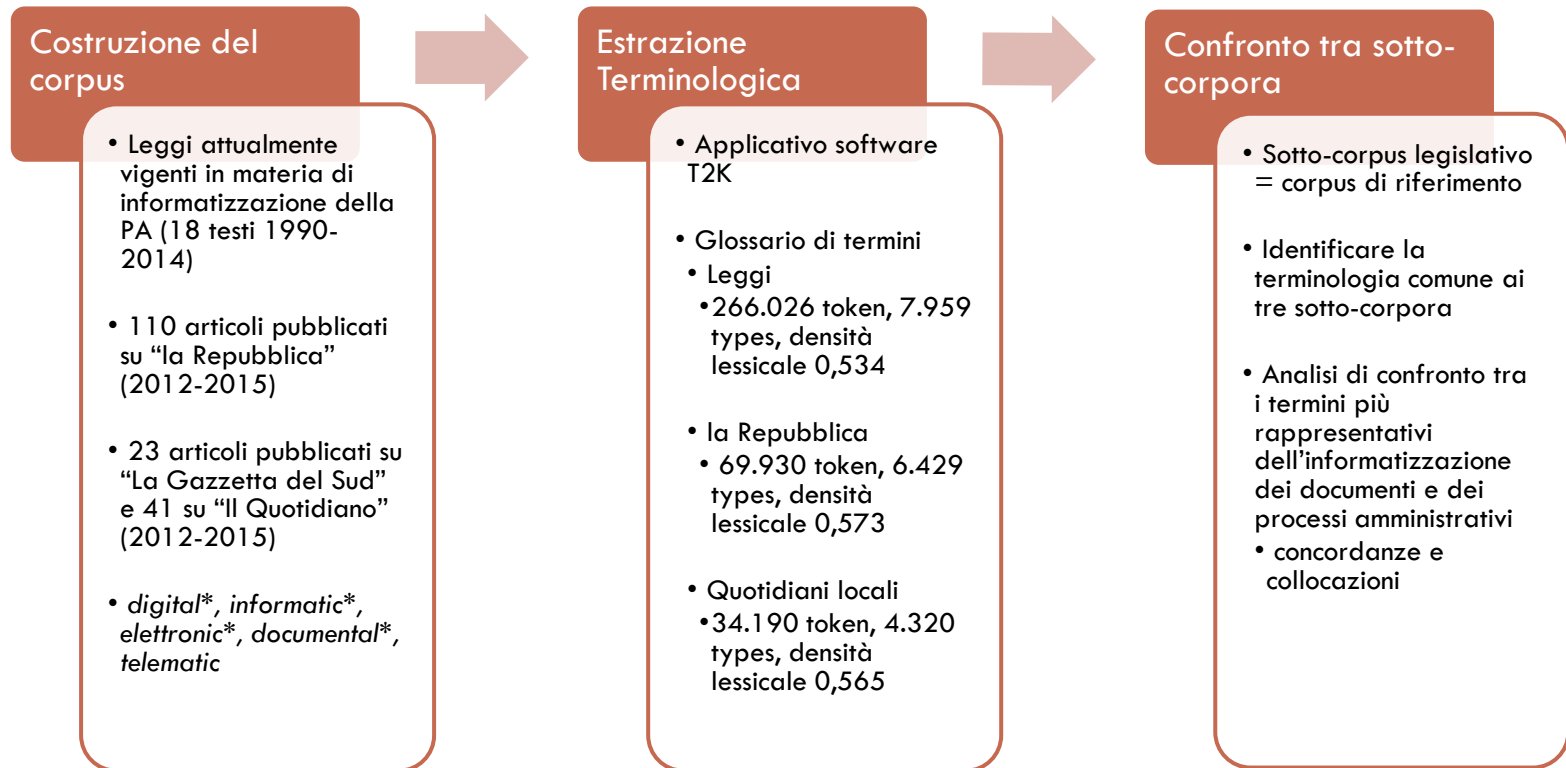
Costruzione del corpus

• Leggi attualmente vigenti in materia di informatizzazione della PA (18 testi 1990-2014)

• 110 articoli pubblicati su "la Repubblica" (2012-2015)

• 23 articoli pubblicati su "La Gazzetta del Sud" e 41 su "Il Quotidiano" (2012-2015)

• *digital\*, informatic\*, elettronic\*, documental\*, telematic*

Estrazione Terminologica

• Applicativo software T2K

• Glossario di termini
• Leggi
• 266.026 token, 7.959 types, densità lessicale 0,534

• la Repubblica
• 69.930 token, 6.429 types, densità lessicale 0,573

• Quotidiani locali
• 34.190 token, 4.320 types, densità lessicale 0,565

Confronto tra sotto-corpora

• Sotto-corpus legislativo = corpus di riferimento

• Identificare la terminologia comune ai tre sotto-corpora

• Analisi di confronto tra i termini più rappresentativi dell'informatizzazione dei documenti e dei processi amministrativi
• concordanze e collocazioni